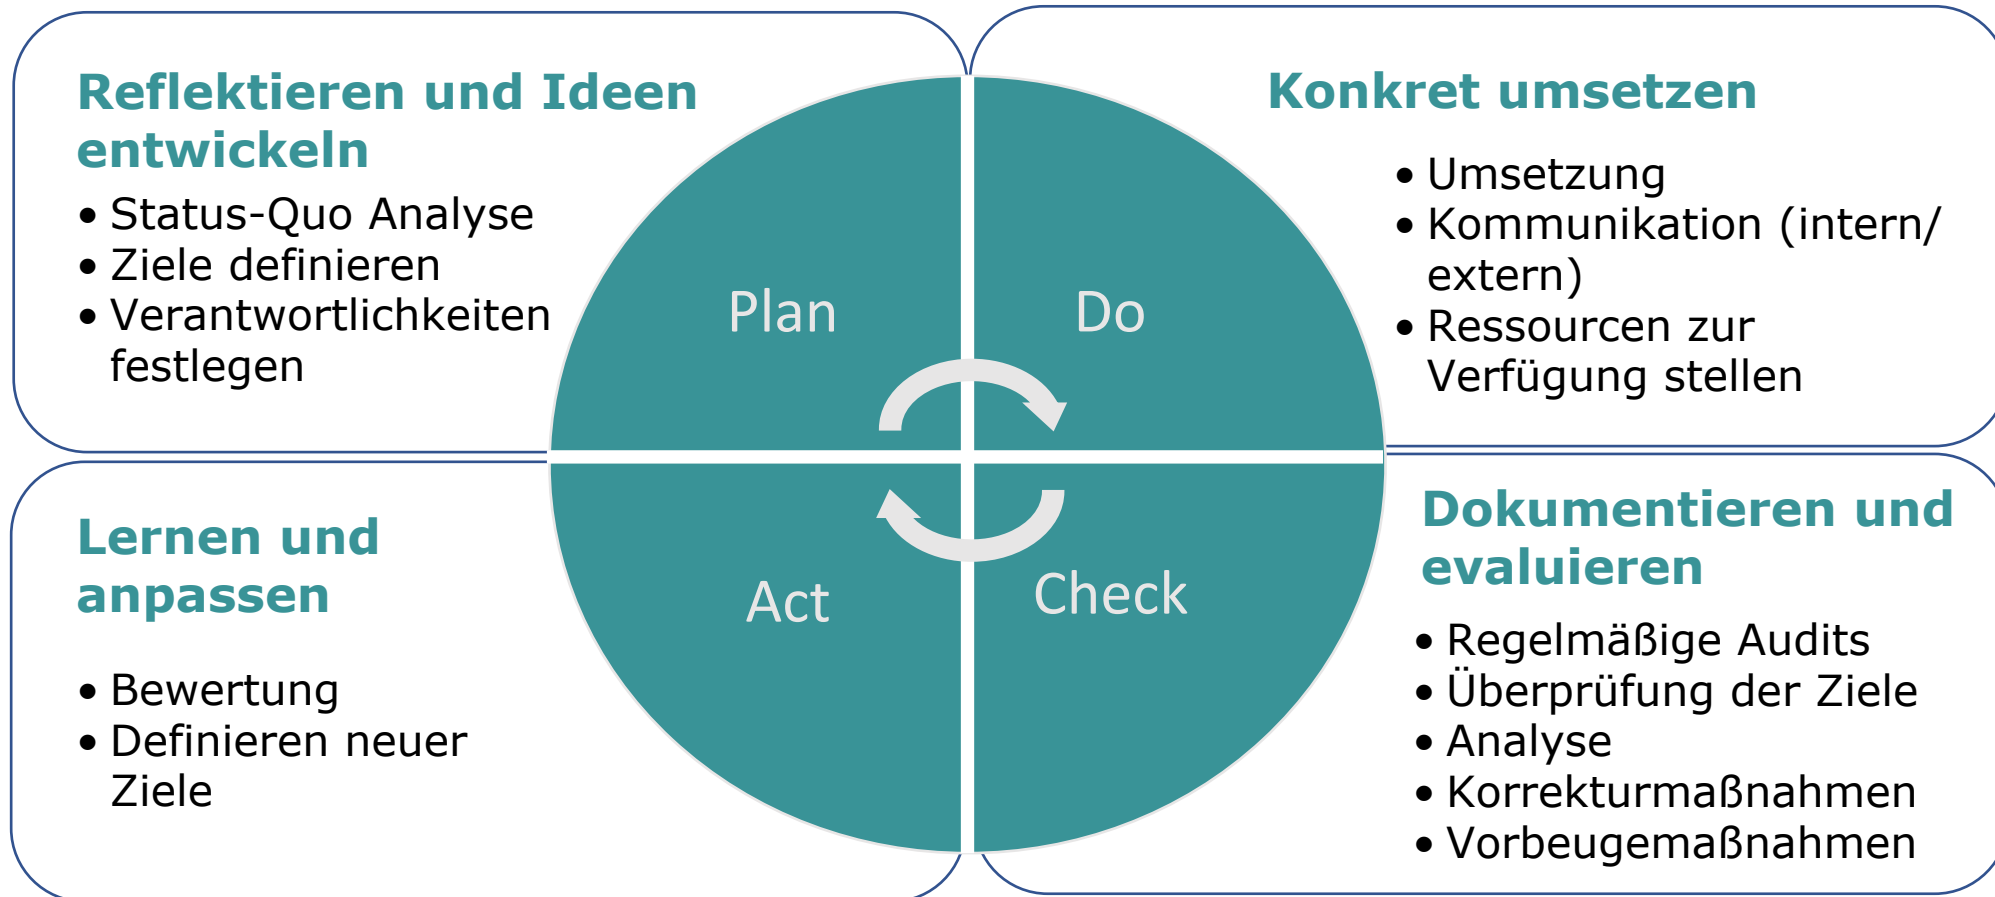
Reflektieren und Ideen entwickeln

- Status-Quo Analyse
- Ziele definieren
- Verantwortlichkeiten festlegen

Konkret umsetzen

- Umsetzung
- Kommunikation (intern/ extern)
- Ressourcen zur Verfügung stellen

Plan

Do

Act

Check

Lernen und anpassen

- Bewertung
- Definieren neuer Ziele

Dokumentieren und evaluieren

- Regelmäßige Audits
- Überprüfung der Ziele
- Analyse
- Korrekturmaßnahmen
- Vorbeugemaßnahmen